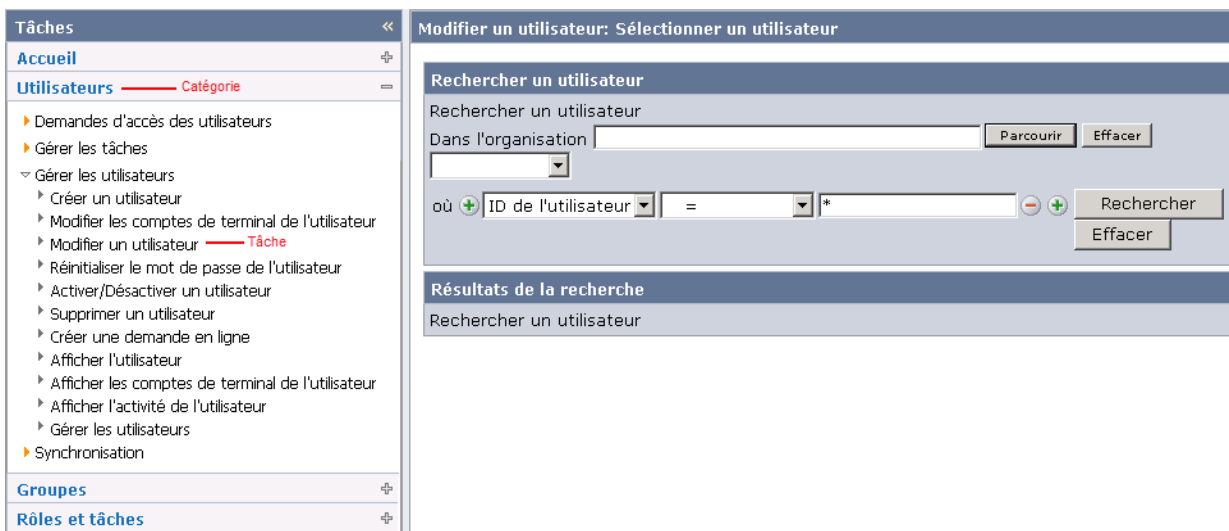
Tâches «
Accueil
Utilisateurs Catégorie
Demandes d'accès des utilisateurs
Gérer les tâches
Gérer les utilisateurs
Créer un utilisateur
Modifier les comptes de terminal de l'utilisateur
Modifier un utilisateur Tâche
Réinitialiser le mot de passe de l'utilisateur
Activer/Désactiver un utilisateur
Supprimer un utilisateur
Créer une demande en ligne
Afficher l'utilisateur
Afficher les comptes de terminal de l'utilisateur
Afficher l'activité de l'utilisateur
Gérer les utilisateurs
Synchronisation
Groupes
Rôles et tâches

Modifier un utilisateur: Sélectionner un utilisateur

Rechercher un utilisateur
Rechercher un utilisateur
Dans l'organisation Parcourir Effacer
où ID de l'utilisateur = * Rechercher
Effacer

Résultats de la recherche
Rechercher un utilisateur